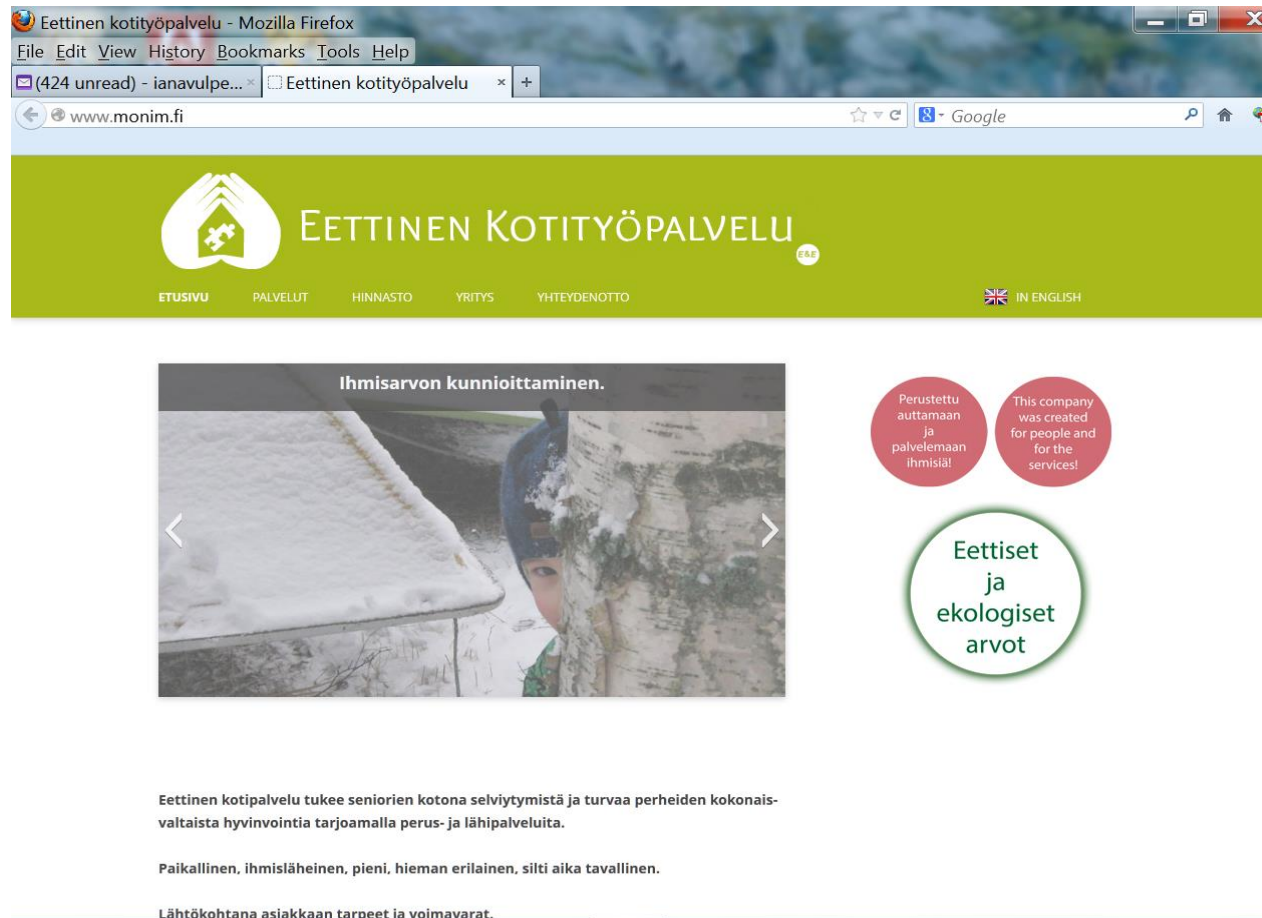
Eettinen kotityöpalvelu - Mozilla Firefox
File Edit View History Bookmarks Tools Help
(424 unread) - ianavulpe... × Eettinen kotityöpalvelu × +
www.monim.fi
Google

EETTINEN KOTITYÖPALVELU
E&E

ETUSIVU PALVELUT HINNASTO YRITYS YHTEYDENOTTO IN ENGLISH

Ihmisarvon kunnioittaminen.

Perustettu auttamaan ja palvelemaan ihmisiä!

This company was created for people and for the services!

Eettiset ja ekologiset arvot

Eettinen kotipalvelu tukee seniorien kotona selviytymistä ja turvaa perheiden kokonaisvaltaista hyvinvointia tarjoamalla perus- ja lähipalveluita.

Paikallinen, ihmisläheinen, pieni, hieman erilainen, silti aika tavallinen.

Lähtökohtana asiakkaan tarpeet ja voimavarat.